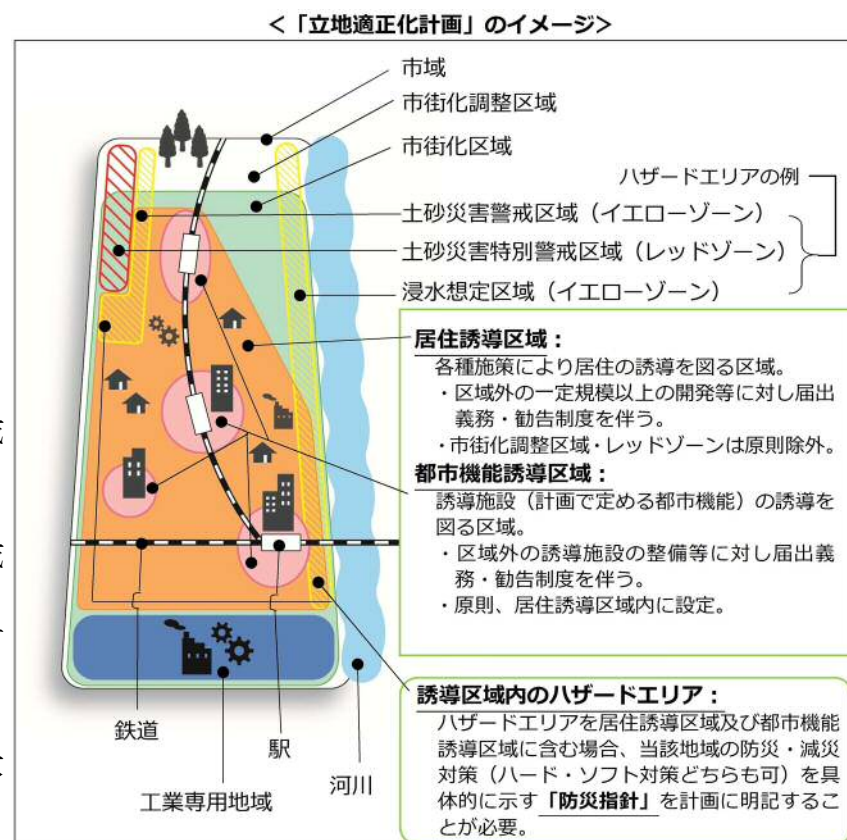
＜「立地適正化計画」のイメージ＞

市域
市街化調整区域
市街化区域
ハザードエリアの例
土砂災害警戒区域（イエローゾーン）
土砂災害特別警戒区域（レッドゾーン）
浸水想定区域（イエローゾーン）

居住誘導区域：
各種施策により居住の誘導を図る区域。
・区域外の一定規模以上の開発等に対し届出義務・勧告制度を伴う。
・市街化調整区域・レッドゾーンは原則除外。

都市機能誘導区域：
誘導施設（計画で定める都市機能）の誘導を図る区域。
・区域外の誘導施設の整備等に対し届出義務・勧告制度を伴う。
・原則、居住誘導区域内に設定。

誘導区域内のハザードエリア：
ハザードエリアを居住誘導区域及び都市機能誘導区域に含む場合、当該地域の防災・減災対策（ハード・ソフト対策どちらも可）を具体的に示す「防災指針」を計画に明記することが必要。

鉄道
駅
工業専用地域
河川